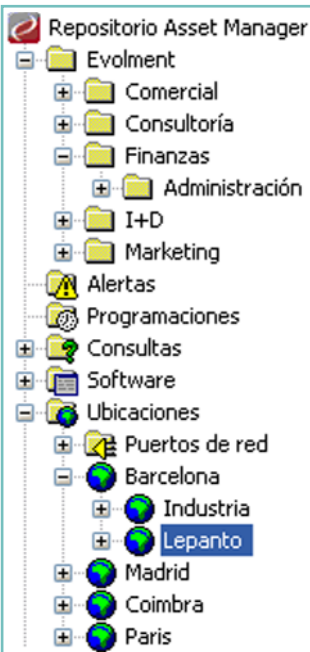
Repositorio Asset Manager
Evolment
Comercial
Consultoría
Finanzas
Administración
I+D
Marketing
Alertas
Programaciones
Consultas
Software
Ubicaciones
Puertos de red
Barcelona
Industria
Lepanto
Madrid
Coimbra
Paris